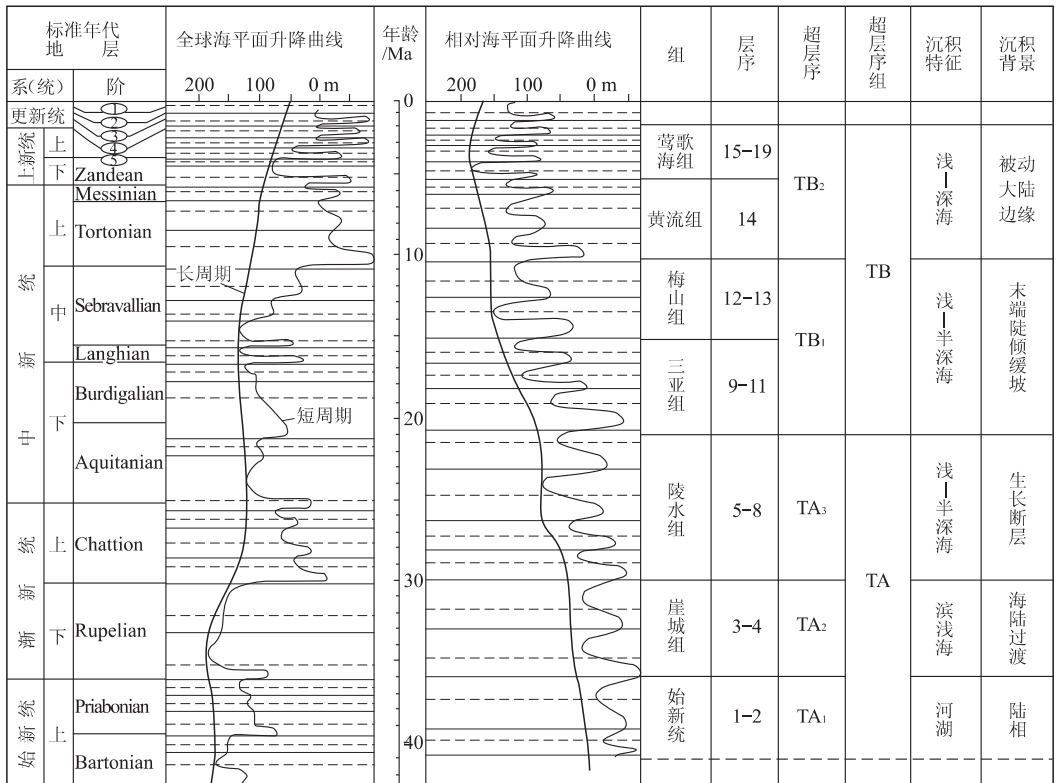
| 标准年代地层 系(统) | 阶 | 全球海平面升降曲线 200 100 0 m | 年龄/Ma | 相对海平面升降曲线 200 100 0 m | 组 | 层序 | 超层序 | 超层序组 | 沉积特征 | 沉积背景 |
|---|---|---|---|---|---|---|---|---|---|---|
| 更新统 | ① ② ③ | | 0 | | | | | | | |
| 上新统 上 | ④ | | | | 莺歌海组 | 15–19 | $TB_2$ | | 浅—深海 | 被动大陆边缘 |
| 上新统 下 | ⑤ Zandean | | | | | | | | | |
| 中新统 上 | Messinian | | | | 黄流组 | 14 | | | | |
| 中新统 上 | Tortonian | | 10 | | | | | | | |
| 中新统 中 | Sebravallian | 长周期 | | | 梅山组 | 12–13 | $TB_1$ | TB | 浅—半深海 | 末端陡倾缓坡 |
| 中新统 中 | Langhian | | | | | | | | | |
| 中新统 下 | Burdigalian | 短周期 | 20 | | 三亚组 | 9–11 | | | | |
| 中新统 下 | Aquitanian | | | | 陵水组 | 5–8 | $TA_3$ | | 浅—半深海 | 生长断层 |
| 渐新统 上 | Chattion | | | | | | | | | |
| 渐新统 下 | Rupelian | | 30 | | 崖城组 | 3–4 | $TA_2$ | TA | 滨浅海 | 海陆过渡 |
| 始新统 上 | Priabonian | | | | 始新统 | 1–2 | $TA_1$ | | 河湖 | 陆相 |
| 始新统 上 | Bartonian | | 40 | | | | | | | |